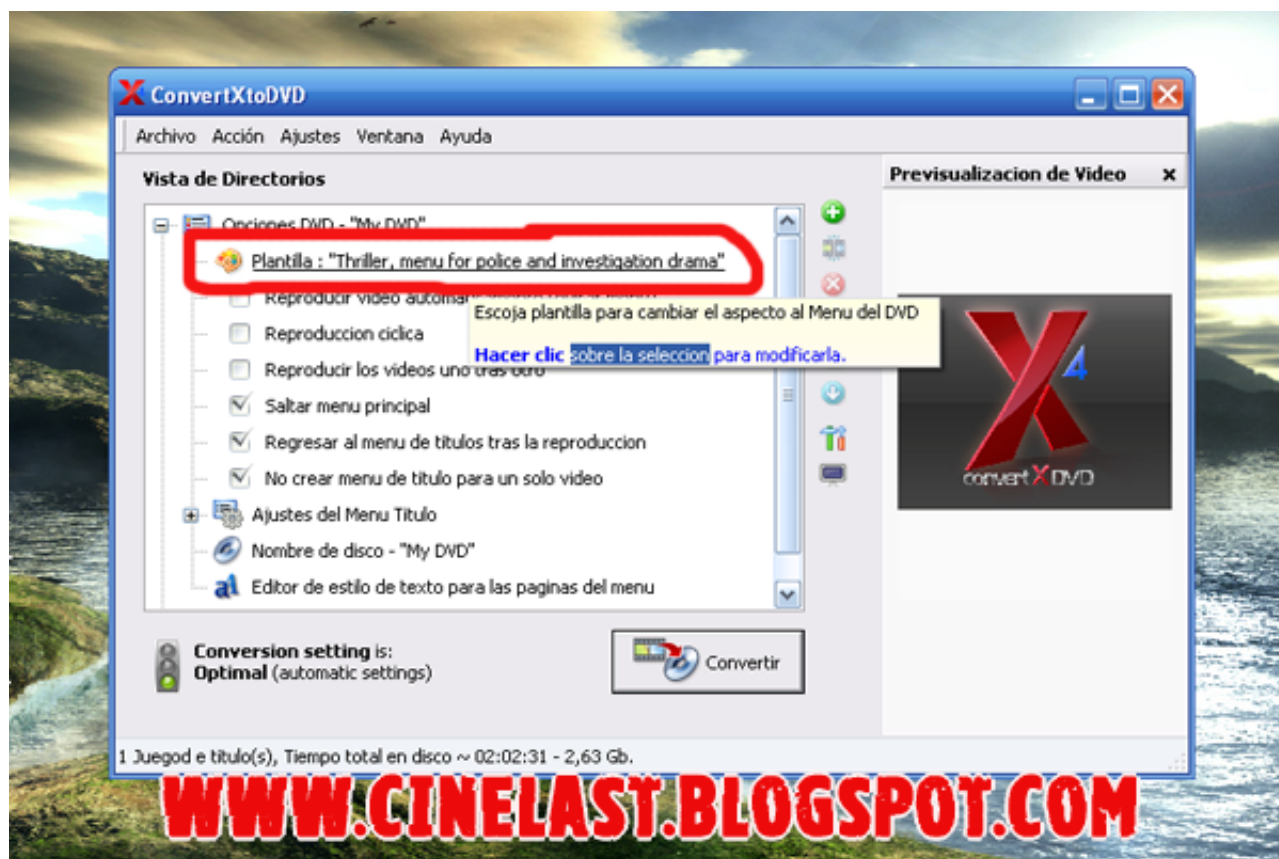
ConvertXtoDVD

Archivo Acción Ajustes Ventana Ayuda

Vista de Directorios

Opciones DVD - "My DVD"

Plantilla : "Thriller, menu for police and investigation drama"

Reproducir video automa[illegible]

Escoja plantilla para cambiar el aspecto al Menu del DVD

Hacer clic sobre la seleccion para modificarla.

Reproduccion ciclica

Reproducir los videos uno tras otro

Saltar menu principal

Regresar al menu de titulos tras la reproduccion

No crear menu de titulo para un solo video

Ajustes del Menu Titulo

Nombre de disco - "My DVD"

Editor de estilo de texto para las paginas del menu

Previsualizacion de Video ×

X 4

convert X DVD

Conversion setting is:
Optimal (automatic settings)

Convertir

1 Juegod e titulo(s), Tiempo total en disco ~ 02:02:31 - 2,63 Gb.

WWW.CINELAST.BLOGSPOT.COM